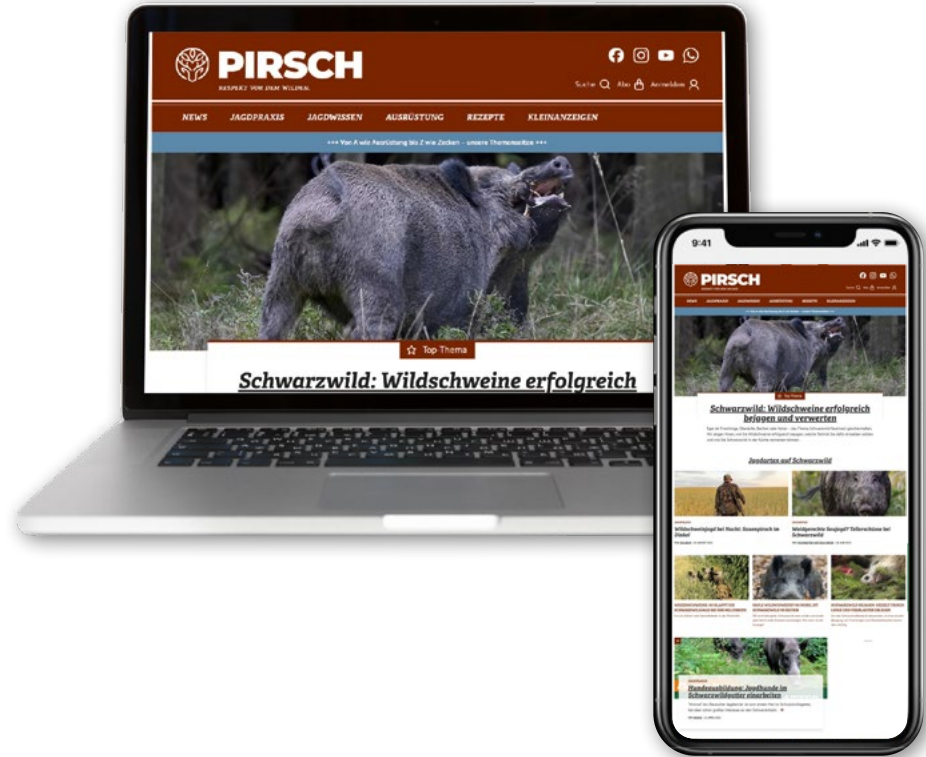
PIRSCH
RESPEKT VOR DEM WILDEN

Suche Abo Anmelden

NEWS JAGDPRAXIS JAGDWISSEN AUSRÜSTUNG REZEPTE KLEINANZEIGEN

+++ Von A wie Ausrüstung bis Z wie Zecken – unsere Themenseiten +++

Top Thema

Schwarzwild: Wildschweine erfolgreich

9:41

PIRSCH

Top Thema

Schwarzwild: Wildschweine erfolgreich bejagen und verwerten

Jagdarten auf Schwarzwild

Wildschweinjagd bei Nacht: Sauenpirsch im Dickel

Waidgerechte Saujagd? Treffersitze bei Schwarzwild

Hundeausbildung: Jagdhunde in Schwarzwildgatter einarbeiten

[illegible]